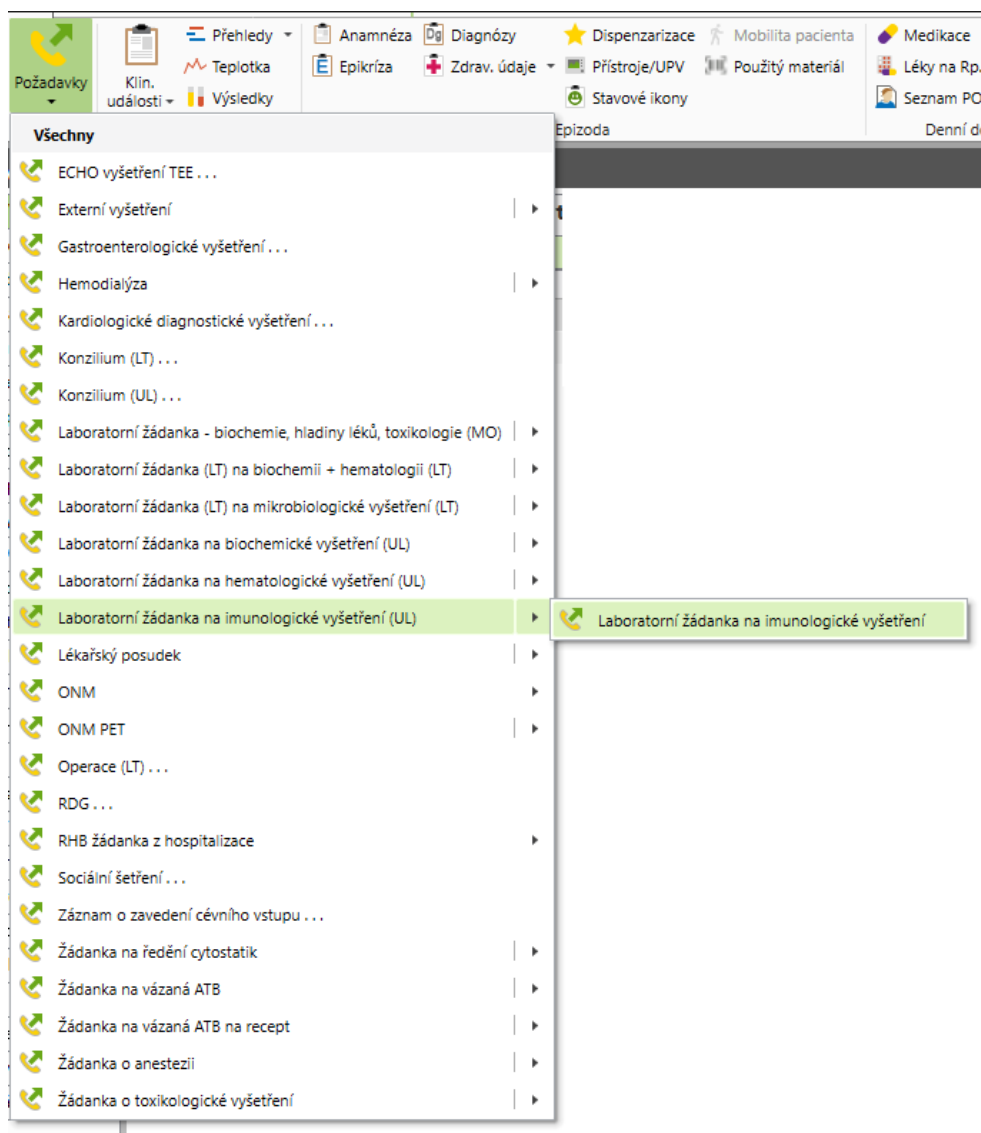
Požadavky

Klin. události

Přehledy
Teplotka
Výsledky

Anamnéza
Epikríza

Diagnózy
Zdrav. údaje

Dispenzarizace
Přístroje/UPV
Stavové ikony

Mobilita pacienta
Použitý materiál

Epizoda

Medikace
Léky na Rp.
Seznam PO

Denní d

Všechny

ECHO vyšetření TEE . . .
Externí vyšetření
Gastroenterologické vyšetření . . .
Hemodialýza
Kardiologické diagnostické vyšetření . . .
Konzilium (LT) . . .
Konzilium (UL) . . .
Laboratorní žádanka - biochemie, hladiny léků, toxikologie (MO)
Laboratorní žádanka (LT) na biochemii + hematologii (LT)
Laboratorní žádanka (LT) na mikrobiologické vyšetření (LT)
Laboratorní žádanka na biochemické vyšetření (UL)
Laboratorní žádanka na hematologické vyšetření (UL)
Laboratorní žádanka na imunologické vyšetření (UL)
Lékařský posudek
ONM
ONM PET
Operace (LT) . . .
RDG . . .
RHB žádanka z hospitalizace
Sociální šetření . . .
Záznam o zavedení cévního vstupu . . .
Žádanka na ředění cytostatik
Žádanka na vázaná ATB
Žádanka na vázaná ATB na recept
Žádanka o anestezii
Žádanka o toxikologické vyšetření

Laboratorní žádanka na imunologické vyšetření